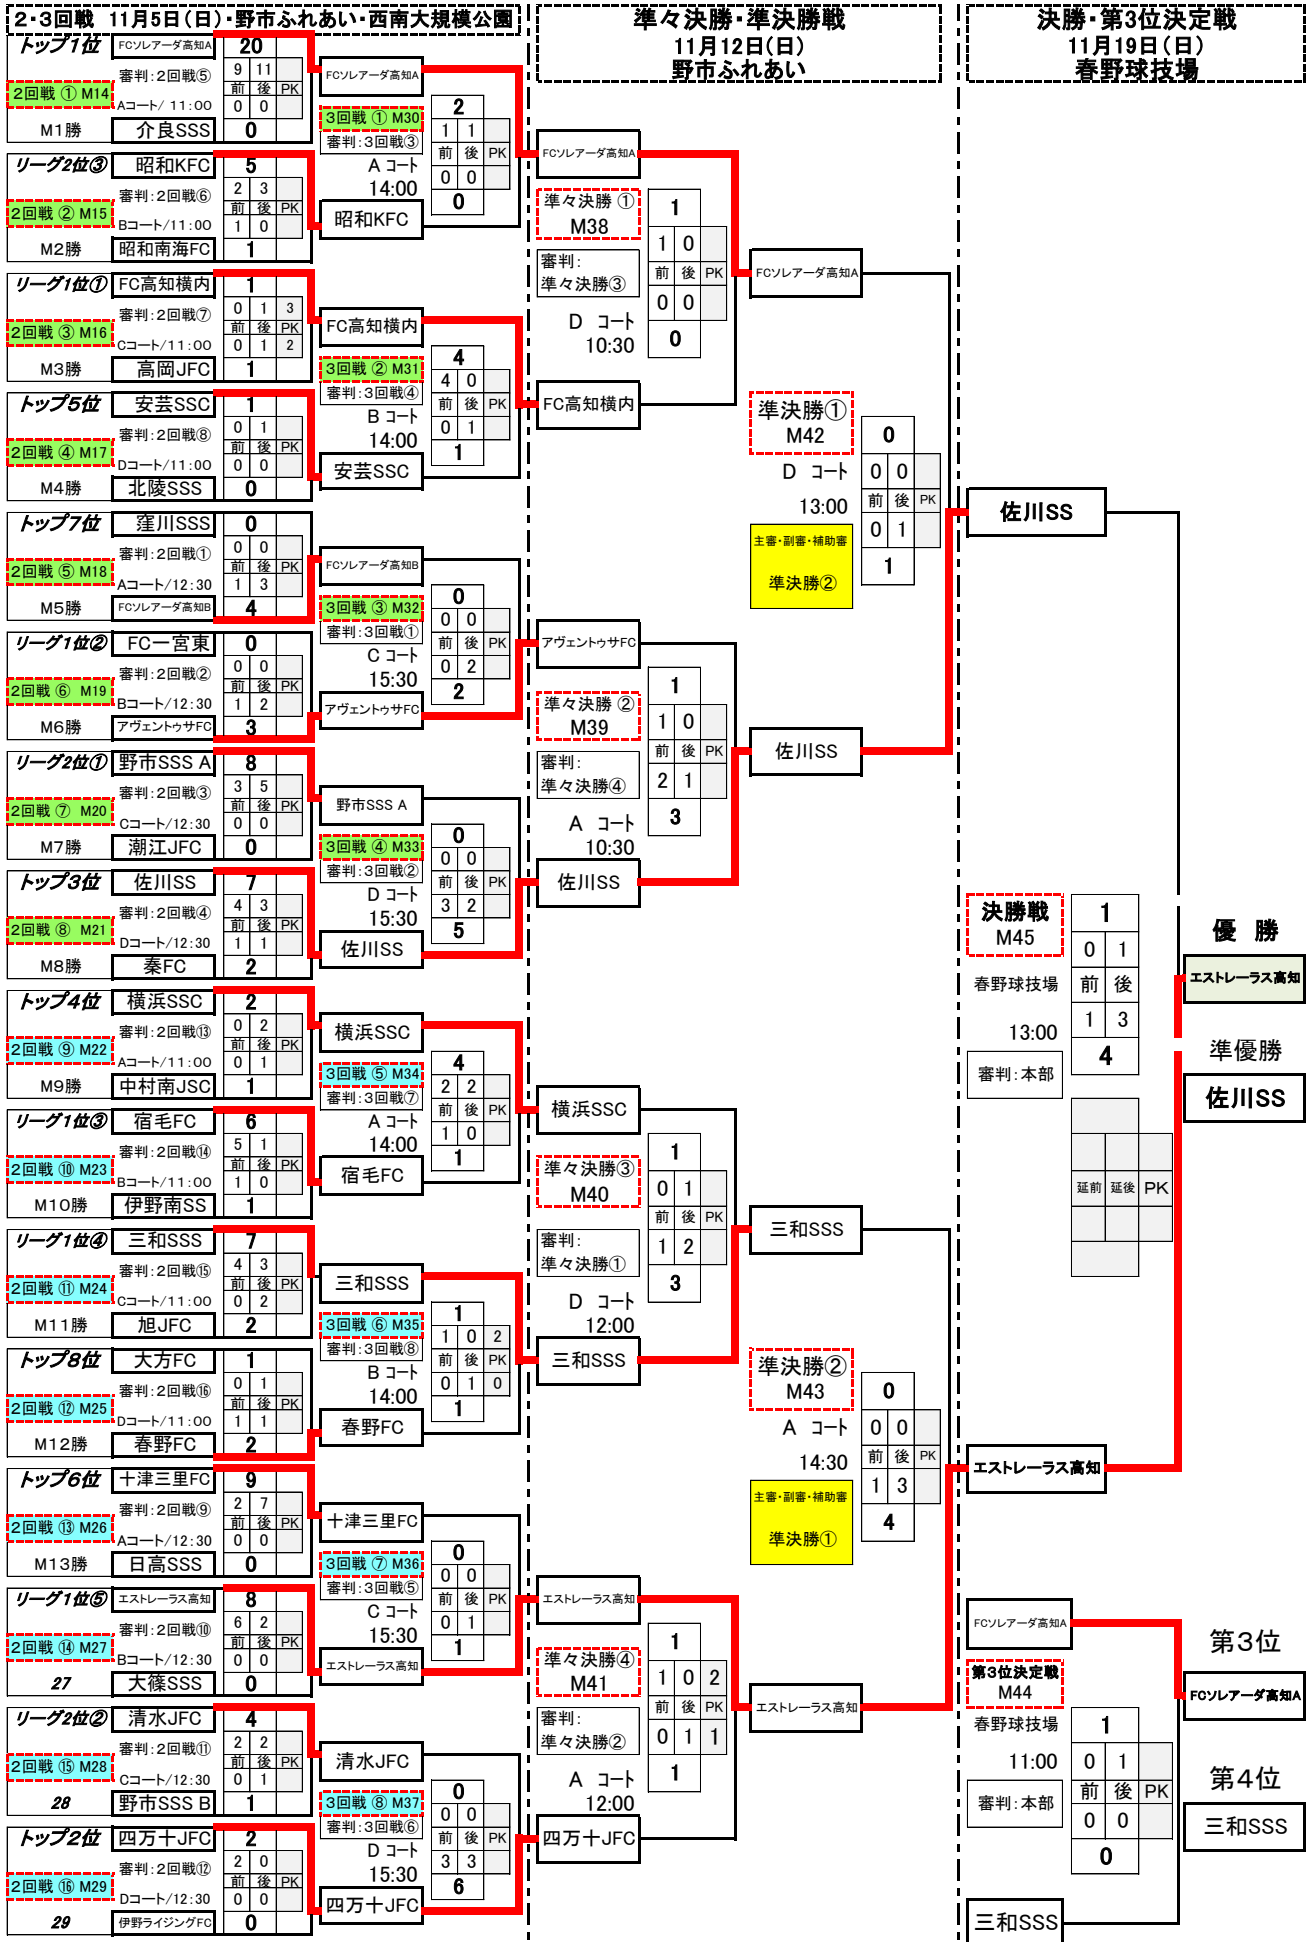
2・3回戦　11月5日（日）・野市ふれあい・西南大規模公園

準々決勝・準決勝戦
11月12日（日）
野市ふれあい

決勝・第3位決定戦
11月19日（日）
春野球技場

トップ1位 FCソレアーダ高知A 20 9 11 前 後 PK 0 0 0
2回戦 ① M14 審判：2回戦⑤ Aコート/11:00
M1勝 介良SSS

リーグ2位③ 昭和KFC 5 2 3 前 後 PK 1 0
2回戦 ② M15 審判：2回戦⑥ Bコート/11:00
M2勝 昭和南海FC 1

FCソレアーダ高知A
3回戦 ① M30 審判：3回戦③ A コート 14:00
2 1 1 前 後 PK 0 0 0
昭和KFC

リーグ1位① FC高知横内 1 0 1 3 前 後 PK 0 1 2
2回戦 ③ M16 審判：2回戦⑦ Cコート/11:00
M3勝 高岡JFC 1

トップ5位 安芸SSC 1 0 1 前 後 PK 0 0 0
2回戦 ④ M17 審判：2回戦⑧ Dコート/11:00
M4勝 北陵SSS

FC高知横内
3回戦 ② M31 審判：3回戦④ B コート 14:00
4 4 0 前 後 PK 0 1 1
安芸SSC

トップ7位 窪川SSS 0 0 0 前 後 PK 1 3
2回戦 ⑤ M18 審判：2回戦① Aコート/12:30
M5勝 FCソレアーダ高知B 4

リーグ1位② FC一宮東 0 0 0 前 後 PK 1 2
2回戦 ⑥ M19 審判：2回戦② Bコート/12:30
M6勝 アヴェントゥサFC 3

FCソレアーダ高知B
3回戦 ③ M32 審判：3回戦① C コート 15:30
0 0 0 前 後 PK 0 2 2
アヴェントゥサFC

リーグ2位① 野市SSS A 8 3 5 前 後 PK 0 0
2回戦 ⑦ M20 審判：2回戦③ Cコート/12:30
M7勝 潮江JFC 0

トップ3位 佐川SS 7 4 3 前 後 PK 1 1
2回戦 ⑧ M21 審判：2回戦④ Dコート/12:30
M8勝 秦FC 2

野市SSS A
3回戦 ④ M33 審判：3回戦② D コート 15:30
0 0 0 前 後 PK 3 2 5
佐川SS

トップ4位 横浜SSC 2 0 2 前 後 PK 0 1
2回戦 ⑨ M22 審判：2回戦⑬ Aコート/11:00
M9勝 中村南JSC 1

リーグ1位③ 宿毛FC 6 5 1 前 後 PK 1 0
2回戦 ⑩ M23 審判：2回戦⑭ Bコート/11:00
M10勝 伊野南SS 1

横浜SSC
3回戦 ⑤ M34 審判：3回戦⑦ A コート 14:00
4 2 2 前 後 PK 1 0 1
宿毛FC

リーグ1位④ 三和SSS 7 4 3 前 後 PK 0 2
2回戦 ⑪ M24 審判：2回戦⑮ Cコート/11:00
M11勝 旭JFC 2

トップ8位 大方FC 1 0 1 前 後 PK 1 1
2回戦 ⑫ M25 審判：2回戦⑯ Dコート/11:00
M12勝 春野FC 2

三和SSS
3回戦 ⑥ M35 審判：3回戦⑧ B コート 14:00
1 1 0 2 前 後 PK 0 1 0 1
春野FC

トップ6位 十津三里FC 9 2 7 前 後 PK 0 0
2回戦 ⑬ M26 審判：2回戦⑨ Aコート/12:30
M13勝 日高SSS 0

リーグ1位⑤ エストレーラス高知 8 6 2 前 後 PK 0 0
2回戦 ⑭ M27 審判：2回戦⑩ Bコート/12:30
27 大篠SSS 0

十津三里FC
3回戦 ⑦ M36 審判：3回戦⑤ C コート 15:30
0 0 0 前 後 PK 0 1 1
エストレーラス高知

リーグ2位② 清水JFC 4 2 2 前 後 PK 0 1
2回戦 ⑮ M28 審判：2回戦⑪ Cコート/12:30
28 野市SSS B 1

トップ2位 四万十JFC 2 2 0 前 後 PK 0 0
2回戦 ⑯ M29 審判：2回戦⑫ Dコート/12:30
29 伊野ライジングFC 0

清水JFC
3回戦 ⑧ M37 審判：3回戦⑥ D コート 15:30
0 0 0 前 後 PK 3 3 6
四万十JFC

FCソレアーダ高知A
準々決勝 ① M38 審判：準々決勝③ D コート 10:30
1 1 0 前 後 PK 0 0 0
FC高知横内

アヴェントゥサFC
準々決勝 ② M39 審判：準々決勝④ A コート 10:30
1 1 0 前 後 PK 2 1 3
佐川SS

横浜SSC
準々決勝③ M40 審判：準々決勝① D コート 12:00
1 0 1 前 後 PK 1 2 3
三和SSS

エストレーラス高知
準々決勝④ M41 審判：準々決勝② A コート 12:00
1 1 0 2 前 後 PK 0 1 1 1
四万十JFC

FCソレアーダ高知A
準決勝① M42 D コート 13:00
0 0 0 前 後 PK 0 1 1
主審・副審・補助審 準決勝②
佐川SS

三和SSS
準決勝② M43 A コート 14:30
0 0 0 前 後 PK 1 3 4
主審・副審・補助審 準決勝①
エストレーラス高知

佐川SS
決勝戦 M45 春野球技場 13:00 審判：本部
1 0 1 前 後 1 3 4
延前 延後 PK
エストレーラス高知

優　勝
エストレーラス高知
準優勝
佐川SS

FCソレアーダ高知A
第3位決定戦 M44 春野球技場 11:00 審判：本部
1 0 1 前 後 PK 0 0 0
三和SSS

第3位
FCソレアーダ高知A
第4位
三和SSS